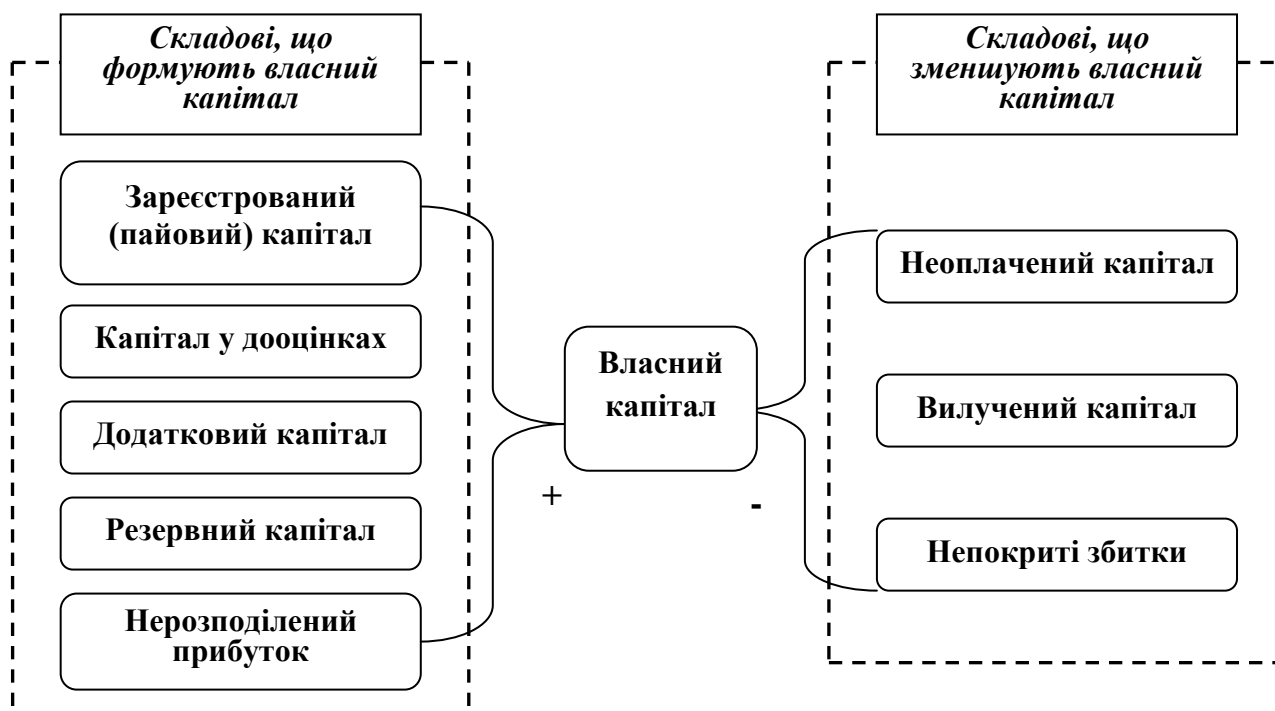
Складові, що формують власний капітал

Зареєстрований (пайовий) капітал

Капітал у дооцінках

Додатковий капітал

Резервний капітал

Нерозподілений прибуток

Власний капітал

+

-

Складові, що зменшують власний капітал

Неоплачений капітал

Вилучений капітал

Непокриті збитки